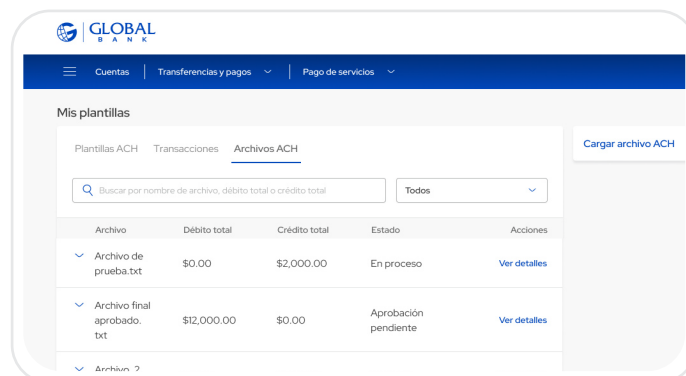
GLOBAL
BANK

Cuentas | Transferencias y pagos | Pago de servicios

Mis plantillas

Plantillas ACH Transacciones Archivos ACH

Cargar archivo ACH

Buscar por nombre de archivo, débito total o crédito total

Todos

| Archivo | Débito total | Crédito total | Estado | Acciones |
|---|---|---|---|---|
| Archivo de prueba.txt | $0.00 | $2,000.00 | En proceso | Ver detalles |
| Archivo final aprobado. txt | $12,000.00 | $0.00 | Aprobación pendiente | Ver detalles |
| Archivo 2 | | | | |